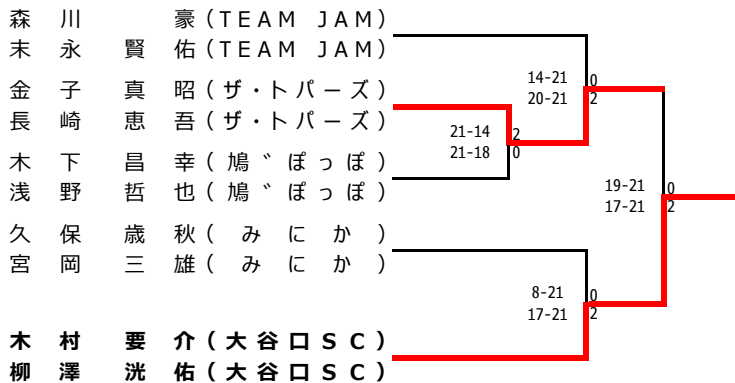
森川　豪（TEAM JAM）
末永賢佑（TEAM JAM）

金子真昭（ザ・トパーズ）
長崎恵吾（ザ・トパーズ）

木下昌幸（鳩゛ぽっぽ）
浅野哲也（鳩゛ぽっぽ）

久保歳秋（みにか）
宮岡三雄（みにか）

木村要介（大谷口SC）
柳澤洸佑（大谷口SC）

21-14 2
21-18 0

14-21 0
20-21 2

8-21 0
17-21 2

19-21 0
17-21 2